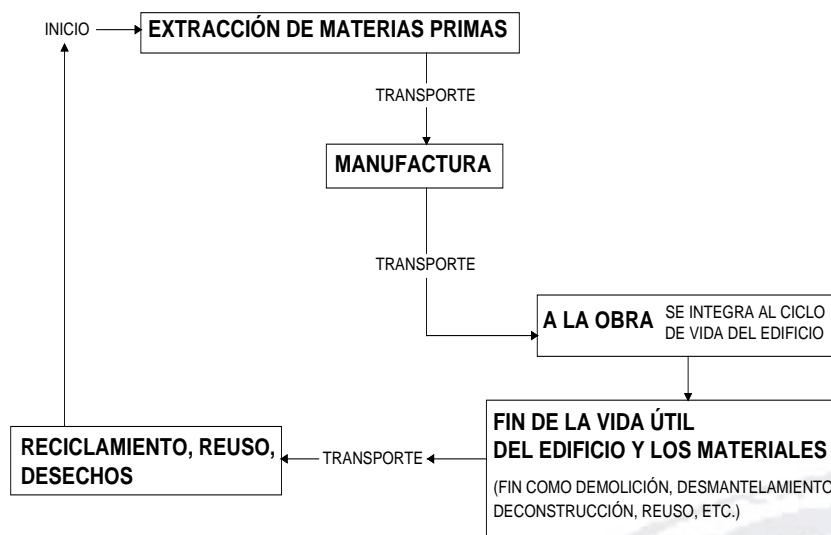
INICIO

EXTRACCIÓN DE MATERIAS PRIMAS

TRANSPORTE

MANUFACTURA

TRANSPORTE

A LA OBRA

SE INTEGRA AL CICLO DE VIDA DEL EDIFICIO

FIN DE LA VIDA ÚTIL DEL EDIFICIO Y LOS MATERIALES

(FIN COMO DEMOLICIÓN, DESMANTELAMIENTO, DECONSTRUCCIÓN, REUSO, ETC.)

TRANSPORTE

RECICLAMIENTO, REUSO, DESECHOS